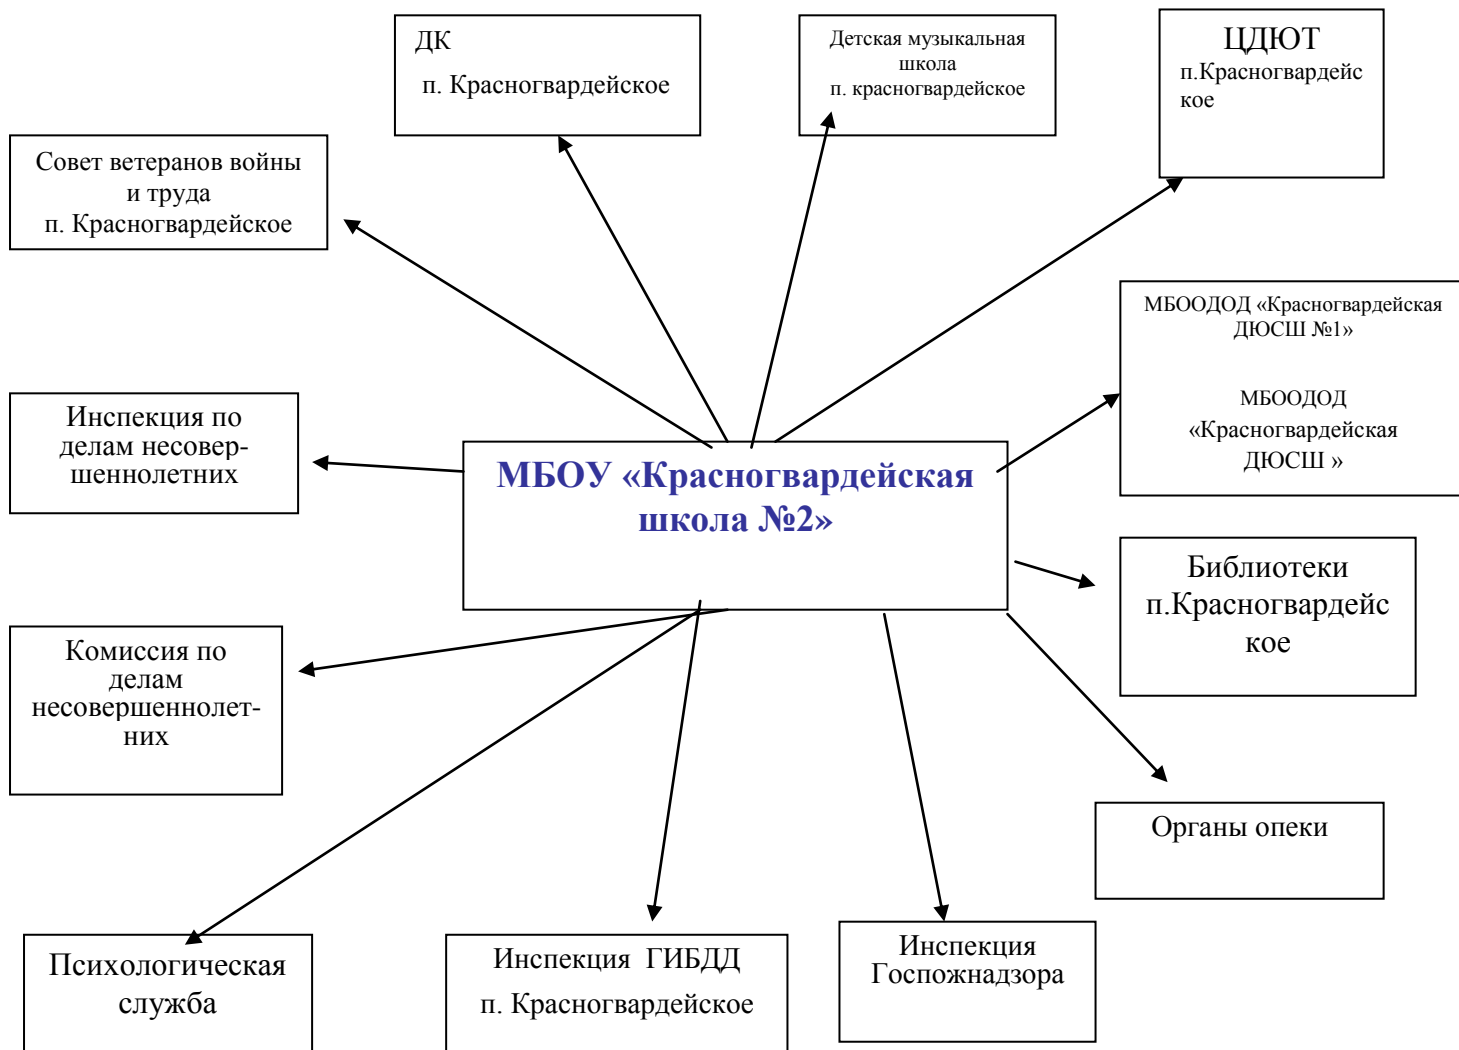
ДК
п. Красногвардейское

Детская музыкальная школа
п. красногвардейское

ЦДЮТ
п.Красногвардейское

Совет ветеранов войны и труда
п. Красногвардейское

МБООДОД «Красногвардейская ДЮСШ №1»

МБООДОД «Красногвардейская ДЮСШ »

Инспекция по делам несовершеннолетних

МБОУ «Красногвардейская школа №2»

Библиотеки п.Красногвардейское

Комиссия по делам несовершеннолетних

Органы опеки

Психологическая служба

Инспекция ГИБДД
п. Красногвардейское

Инспекция Госпожнадзора